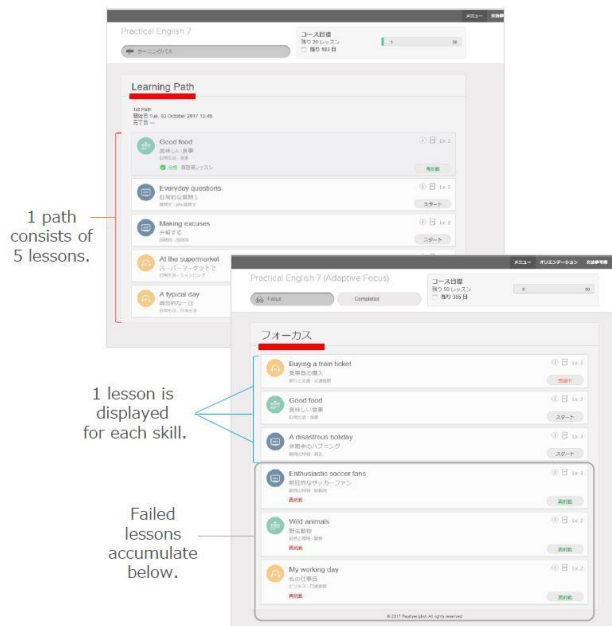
メニュー 受講者

Practical English 7

ラーニングパス

コース目標
残り 10 レッスン
残り 101 日

Learning Path

1st Path
開始日 Tue, 03 October 2017 13:49
完了日 --

Good food
美味しい食事
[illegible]
合格 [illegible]
Lv 2
再受講

Everyday questions
日常的な質問 I
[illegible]
Lv 2
スタート

Making excuses
弁解する
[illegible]
Lv 2
スタート

At the supermarket
スーパーマーケットで
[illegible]

A typical day
典型的な一日
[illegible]

1 path consists of 5 lessons.

メニュー オリエンテーション 受講者専用

Practical English 7 (Adaptive Focus)

Focus
Completed

コース目標
残り 10 レッスン
残り 355 日

フォーカス

Buying a train ticket
乗車券の購入
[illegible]
Lv 2
完了中

Good food
美味しい食事
Lv 2
スタート

A disastrous holiday
休暇中のハプニング
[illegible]
Lv 2
スタート

Enthusiastic soccer fans
熱狂的なサッカーファン
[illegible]
Lv 2
再受講

Wild animals
野生動物
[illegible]
再受講
Lv 2
再受講

My working day
私の仕事日
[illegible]
再受講
Lv 2
再受講

1 lesson is displayed for each skill.

Failed lessons accumulate below.

© 2017 Reallyenglish All rights reserved